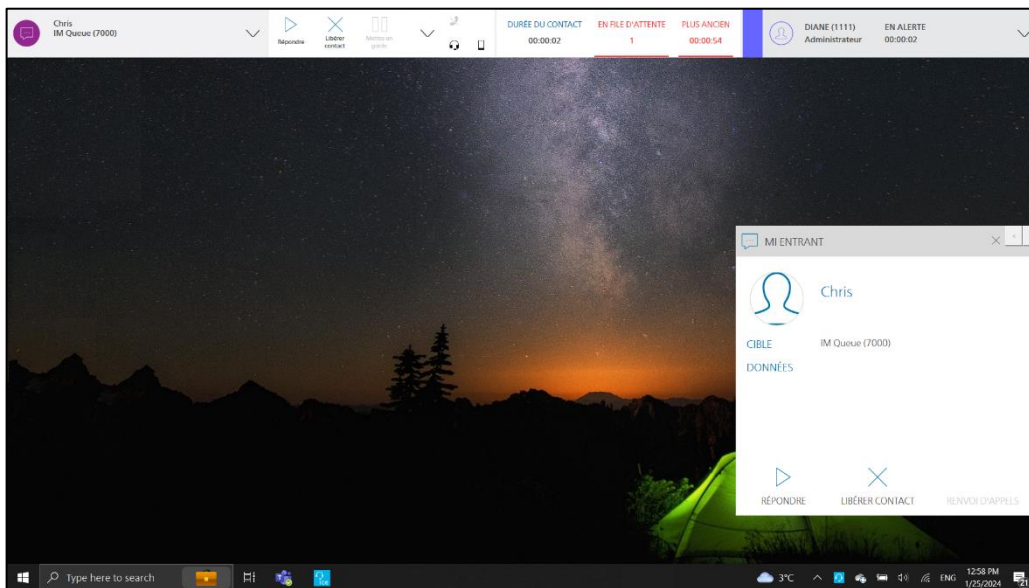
Chris
IM Queue (7000)

Répondre

Libérer contact

Mettre en garde

DURÉE DU CONTACT
00:00:02

EN FILE D'ATTENTE
1

PLUS ANCIEN
00:00:54

DIANE (1111)
Administrateur

EN ALERTE
00:00:02

MI ENTRANT

Chris

CIBLE

IM Queue (7000)

DONNÉES

RÉPONDRE

LIBÉRER CONTACT

RENVOI D'APPELS

Type here to search

3°C

ENG

12:58 PM
1/25/2024